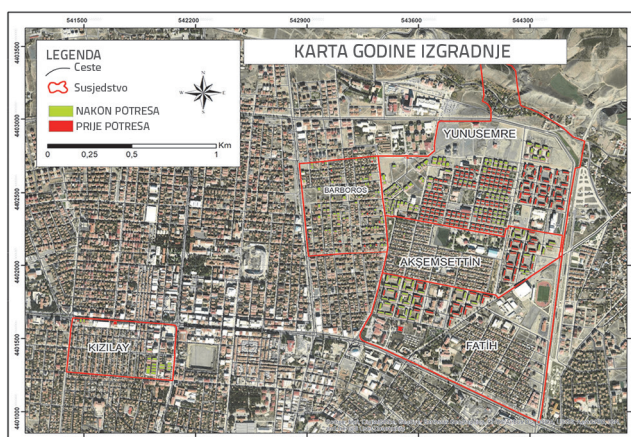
541500 542200 542900 543600 544300

4403500

4403000

4402500

4402000

4401500

4401000

LEGENDA
Ceste
Susjedstvo
NAKON POTRESA
PRIJE POTRESA

N
W E
S

0 0,25 0,5 1 Km

KARTA GODINE IZGRADNJE

YUNUSEMRE

BARBOROS

AKŞEMSETTİN

FATİH

KIZILAY